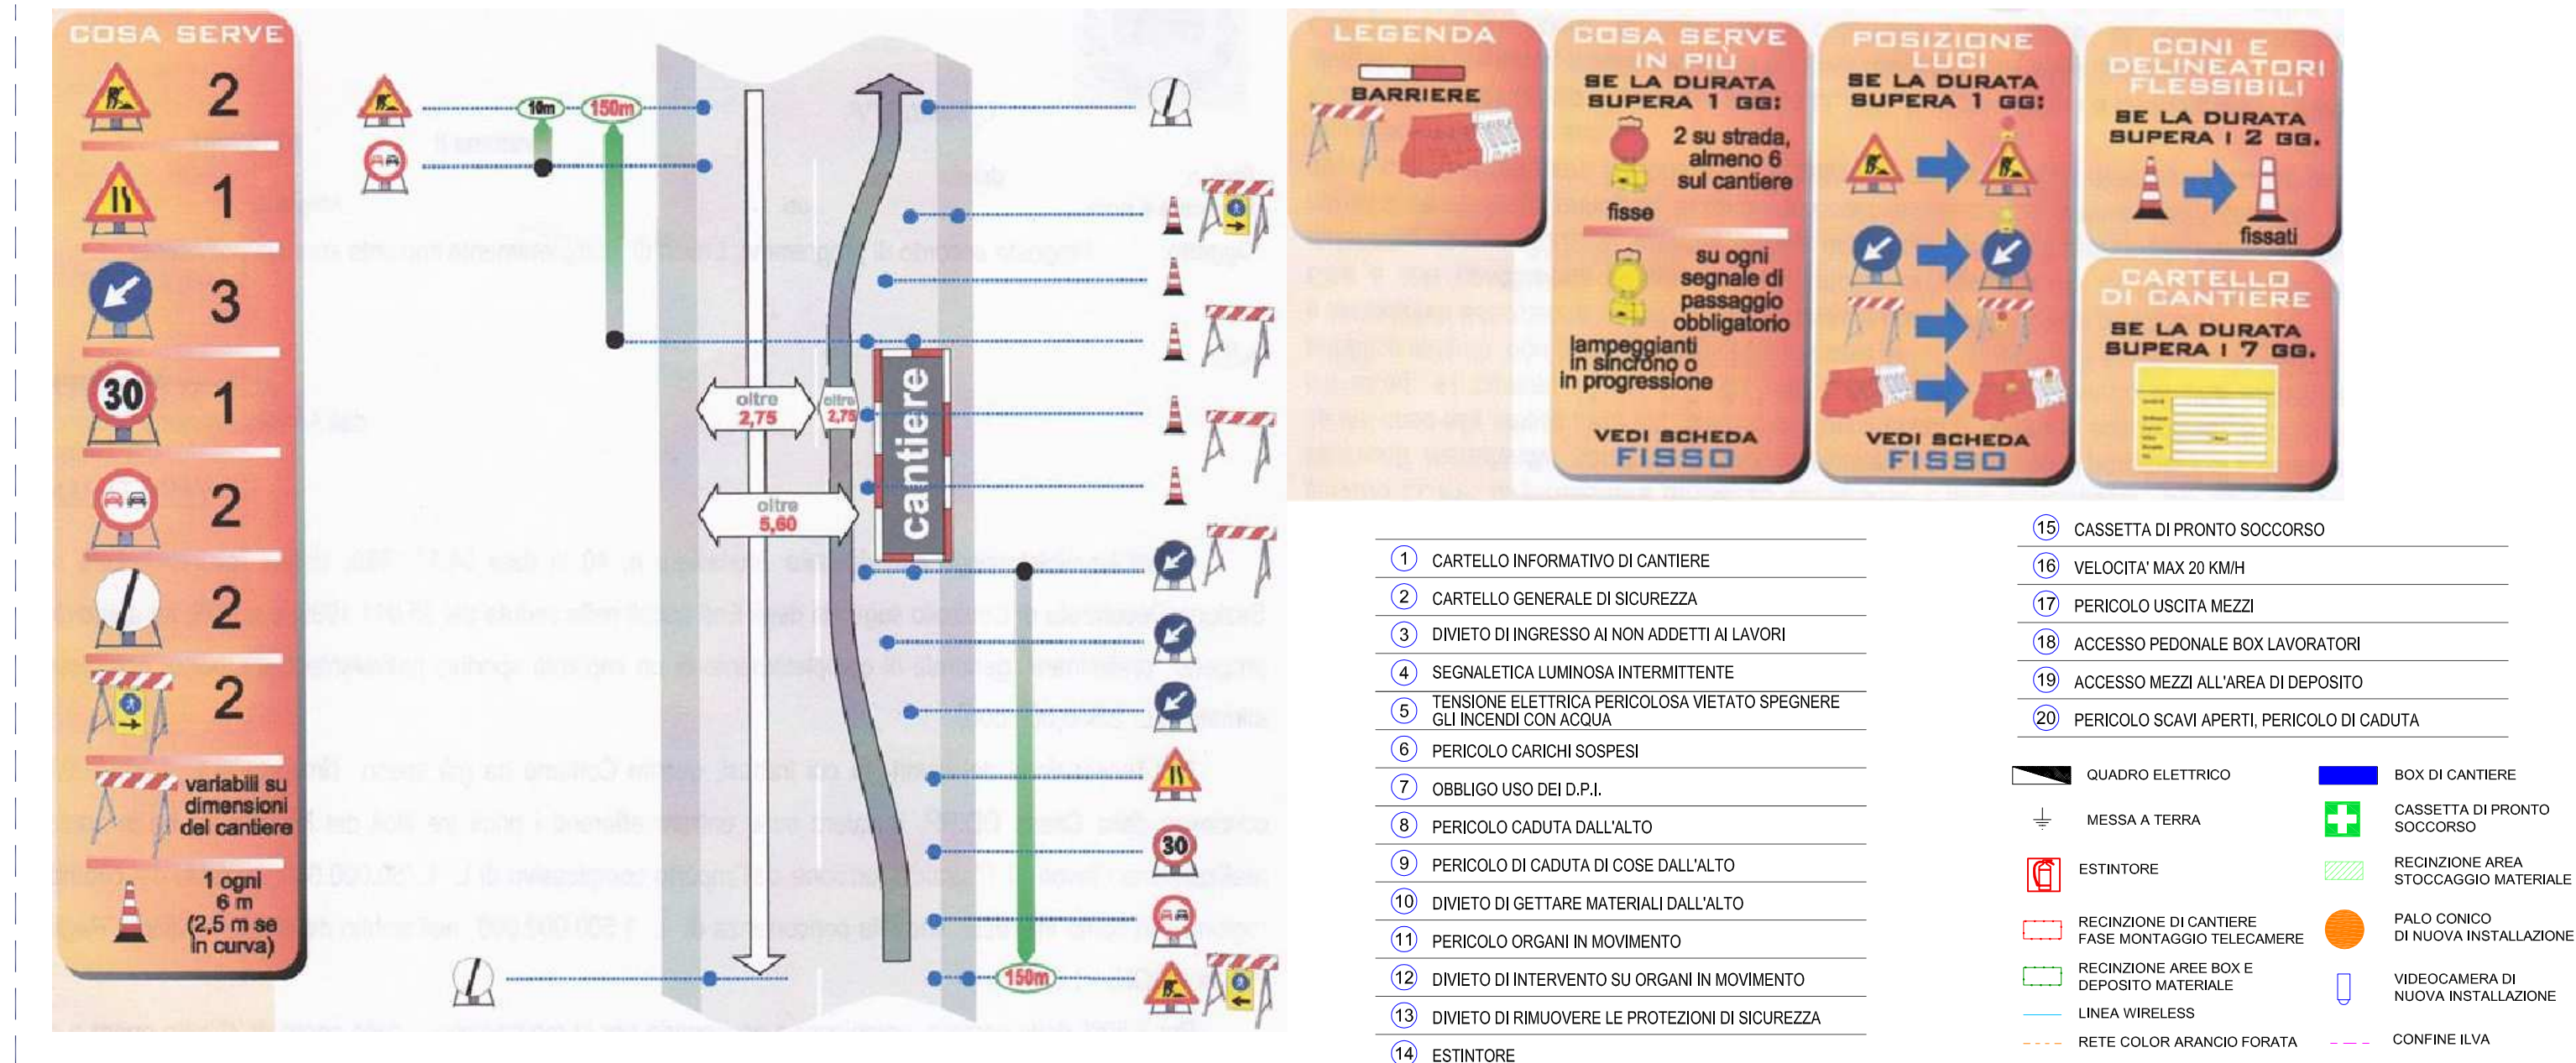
COSA SERVE

2

1

3

30 1

2

2

2

variabili su dimensioni del cantiere

1 ogni 6 m (2,5 m se in curva)

10m 150m

oltre 2,75

oltre 2,75

oltre 5,60

cantiere

30

150m

LEGENDA

BARRIERE

COSA SERVE IN PIÙ

SE LA DURATA SUPERA 1 GG:

2 su strada, almeno 6 sul cantiere

fisse

su ogni segnale di passaggio obbligatorio

lampeggianti in sincrono o in progressione

VEDI SCHEDA FISSO

POSIZIONE LUCI

SE LA DURATA SUPERA 1 GG:

VEDI SCHEDA FISSO

CONI E DELINEATORI FLESSIBILI

SE LA DURATA SUPERA I 2 GG.

fissati

CARTELLO DI CANTIERE

SE LA DURATA SUPERA I 7 GG.

1 CARTELLO INFORMATIVO DI CANTIERE
2 CARTELLO GENERALE DI SICUREZZA
3 DIVIETO DI INGRESSO AI NON ADDETTI AI LAVORI
4 SEGNALETICA LUMINOSA INTERMITTENTE
5 TENSIONE ELETTRICA PERICOLOSA VIETATO SPEGNERE GLI INCENDI CON ACQUA
6 PERICOLO CARICHI SOSPESI
7 OBBLIGO USO DEI D.P.I.
8 PERICOLO CADUTA DALL'ALTO
9 PERICOLO DI CADUTA DI COSE DALL'ALTO
10 DIVIETO DI GETTARE MATERIALI DALL'ALTO
11 PERICOLO ORGANI IN MOVIMENTO
12 DIVIETO DI INTERVENTO SU ORGANI IN MOVIMENTO
13 DIVIETO DI RIMUOVERE LE PROTEZIONI DI SICUREZZA
14 ESTINTORE

15 CASSETTA DI PRONTO SOCCORSO
16 VELOCITA' MAX 20 KM/H
17 PERICOLO USCITA MEZZI
18 ACCESSO PEDONALE BOX LAVORATORI
19 ACCESSO MEZZI ALL'AREA DI DEPOSITO
20 PERICOLO SCAVI APERTI, PERICOLO DI CADUTA

QUADRO ELETTRICO
BOX DI CANTIERE
MESSA A TERRA
CASSETTA DI PRONTO SOCCORSO
ESTINTORE
RECINZIONE AREA STOCCAGGIO MATERIALE
RECINZIONE DI CANTIERE FASE MONTAGGIO TELECAMERE
PALO CONICO DI NUOVA INSTALLAZIONE
RECINZIONE AREE BOX E DEPOSITO MATERIALE
VIDEOCAMERA DI NUOVA INSTALLAZIONE
LINEA WIRELESS
RETE COLOR ARANCIO FORATA
CONFINE ILVA